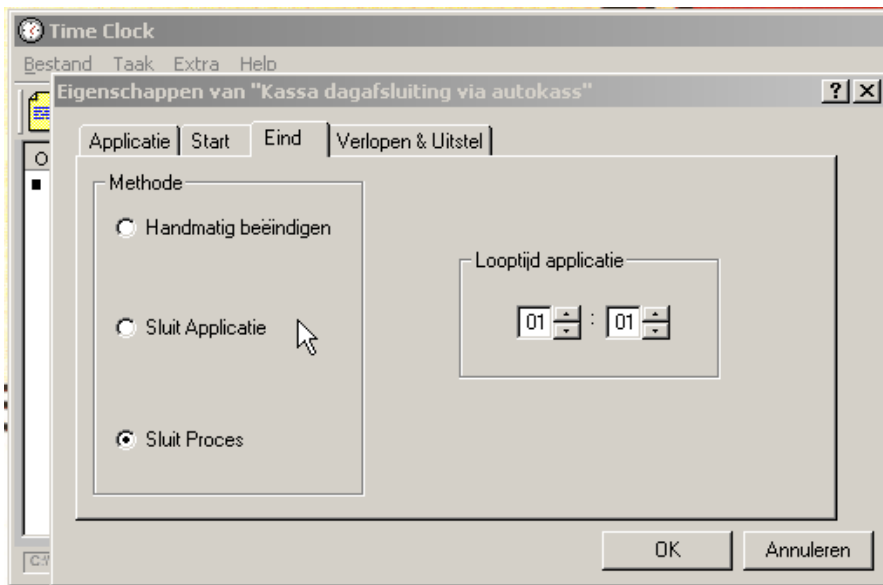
Time Clock

Bestand Taak Extra Help

Eigenschappen van "Kassa dagafsluiting via autokass"

?

Applicatie Start Eind Verlopen & Uitstel

Methode

Handmatig beëindigen

Sluit Applicatie

Sluit Proces

Looptijd applicatie

01 : 01

OK Annuleren